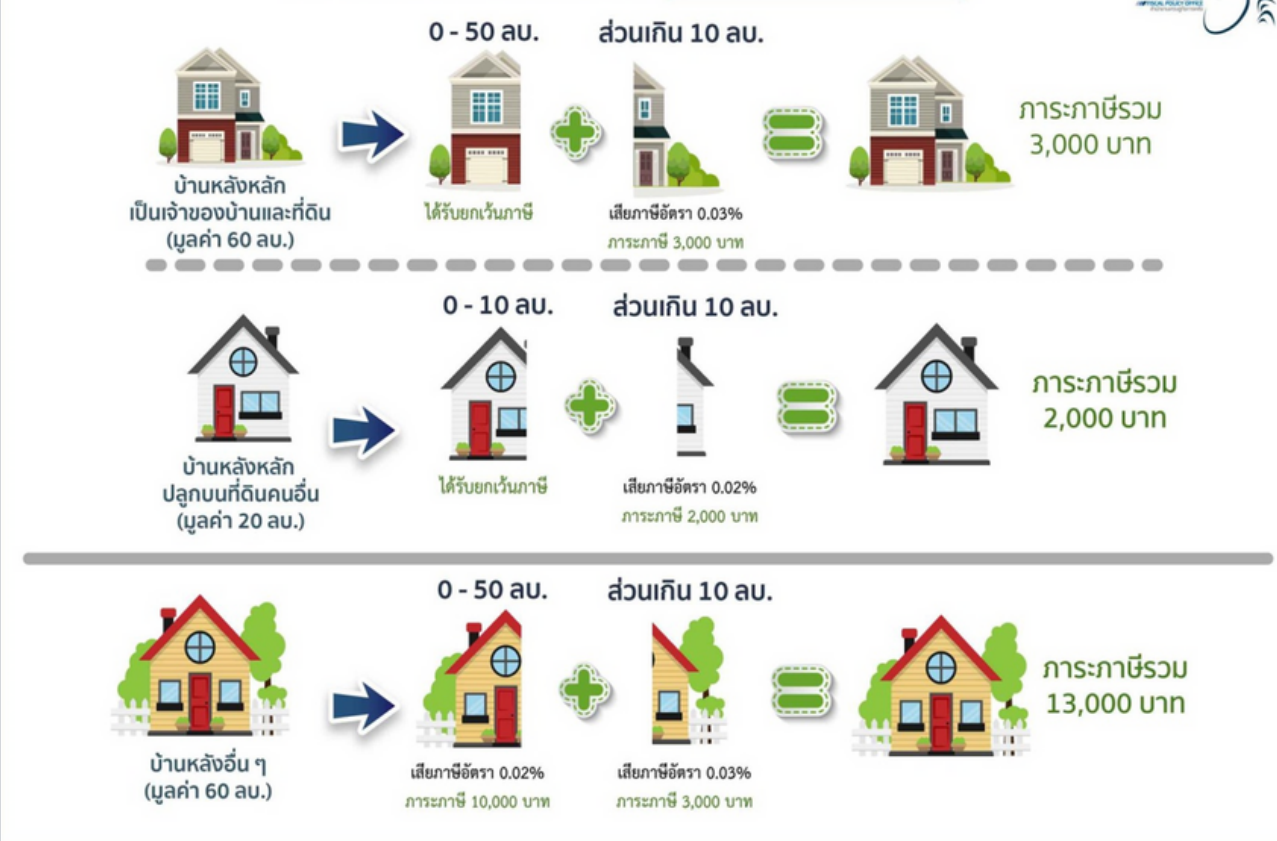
FISCAL POLICY OFFICE

0 - 50 ลบ.

ส่วนเกิน 10 ลบ.

บ้านหลังหลัก
เป็นเจ้าของบ้านและที่ดิน
(มูลค่า 60 ลบ.)

ได้รับยกเว้นภาษี

เสียภาษีอัตรา 0.03%
ภาระภาษี 3,000 บาท

ภาระภาษีรวม
3,000 บาท

0 - 10 ลบ.

ส่วนเกิน 10 ลบ.

บ้านหลังหลัก
ปลูกบนที่ดินคนอื่น
(มูลค่า 20 ลบ.)

ได้รับยกเว้นภาษี

เสียภาษีอัตรา 0.02%
ภาระภาษี 2,000 บาท

ภาระภาษีรวม
2,000 บาท

0 - 50 ลบ.

ส่วนเกิน 10 ลบ.

บ้านหลังอื่น ๆ
(มูลค่า 60 ลบ.)

เสียภาษีอัตรา 0.02%
ภาระภาษี 10,000 บาท

เสียภาษีอัตรา 0.03%
ภาระภาษี 3,000 บาท

ภาระภาษีรวม
13,000 บาท